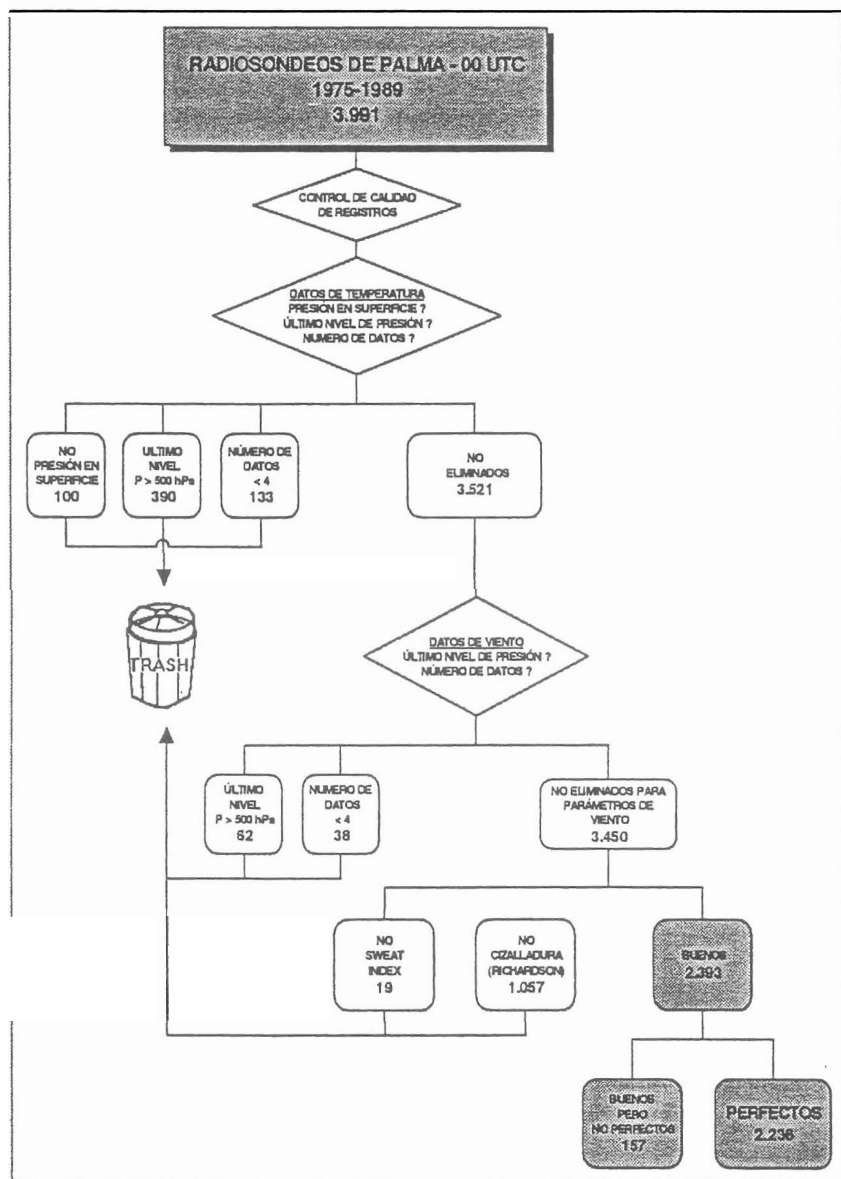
RADIOSONDEOS DE PALMA - 00 UTC
1975-1989
3.991

CONTROL DE CALIDAD DE REGISTROS

DATOS DE TEMPERATURA
PRESIÓN EN SUPERFICIE ?
ÚLTIMO NIVEL DE PRESIÓN ?
NUMERO DE DATOS ?

NO PRESIÓN EN SUPERFICIE
100

ULTIMO NIVEL
P > 500 hPa
390

NÚMERO DE DATOS
< 4
133

NO ELIMINADOS
3.521

TRASH

DATOS DE VIENTO
ÚLTIMO NIVEL DE PRESIÓN ?
NUMERO DE DATOS ?

ÚLTIMO NIVEL
P > 500 hPa
62

NUMERO DE DATOS
< 4
38

NO ELIMINADOS PARA PARÁMETROS DE VIENTO
3.450

NO SWEAT INDEX
19

NO CIZALLADURA (RICHARDSON)
1.057

BUENOS
2.393

BUENOS PERO NO PERFECTOS
157

PERFECTOS
2.236